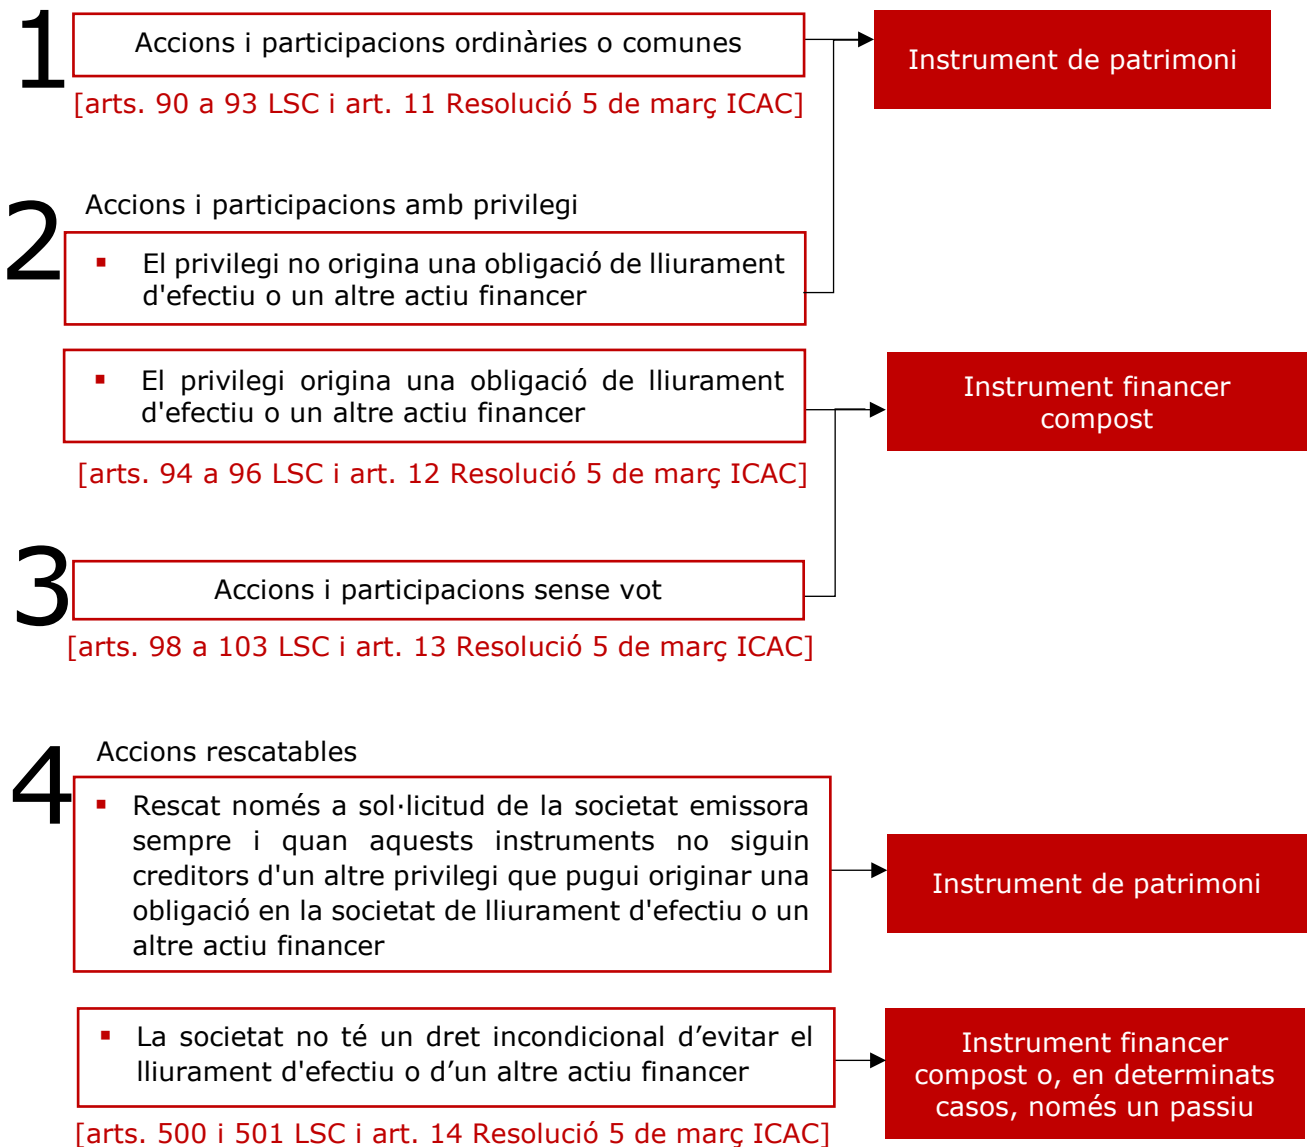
1

Accions i participacions ordinàries o comunes

[arts. 90 a 93 LSC i art. 11 Resolució 5 de març ICAC]

Instrument de patrimoni

2

Accions i participacions amb privilegi

▪ El privilegi no origina una obligació de lliurament d'efectiu o un altre actiu financer

▪ El privilegi origina una obligació de lliurament d'efectiu o un altre actiu financer

Instrument financer compost

[arts. 94 a 96 LSC i art. 12 Resolució 5 de març ICAC]

3

Accions i participacions sense vot

[arts. 98 a 103 LSC i art. 13 Resolució 5 de març ICAC]

4

Accions rescatables

▪ Rescat només a sol·licitud de la societat emissora sempre i quan aquests instruments no siguin creditors d'un altre privilegi que pugui originar una obligació en la societat de lliurament d'efectiu o un altre actiu financer

Instrument de patrimoni

▪ La societat no té un dret incondicional d'evitar el lliurament d'efectiu o d'un altre actiu financer

Instrument financer compost o, en determinats casos, només un passiu

[arts. 500 i 501 LSC i art. 14 Resolució 5 de març ICAC]